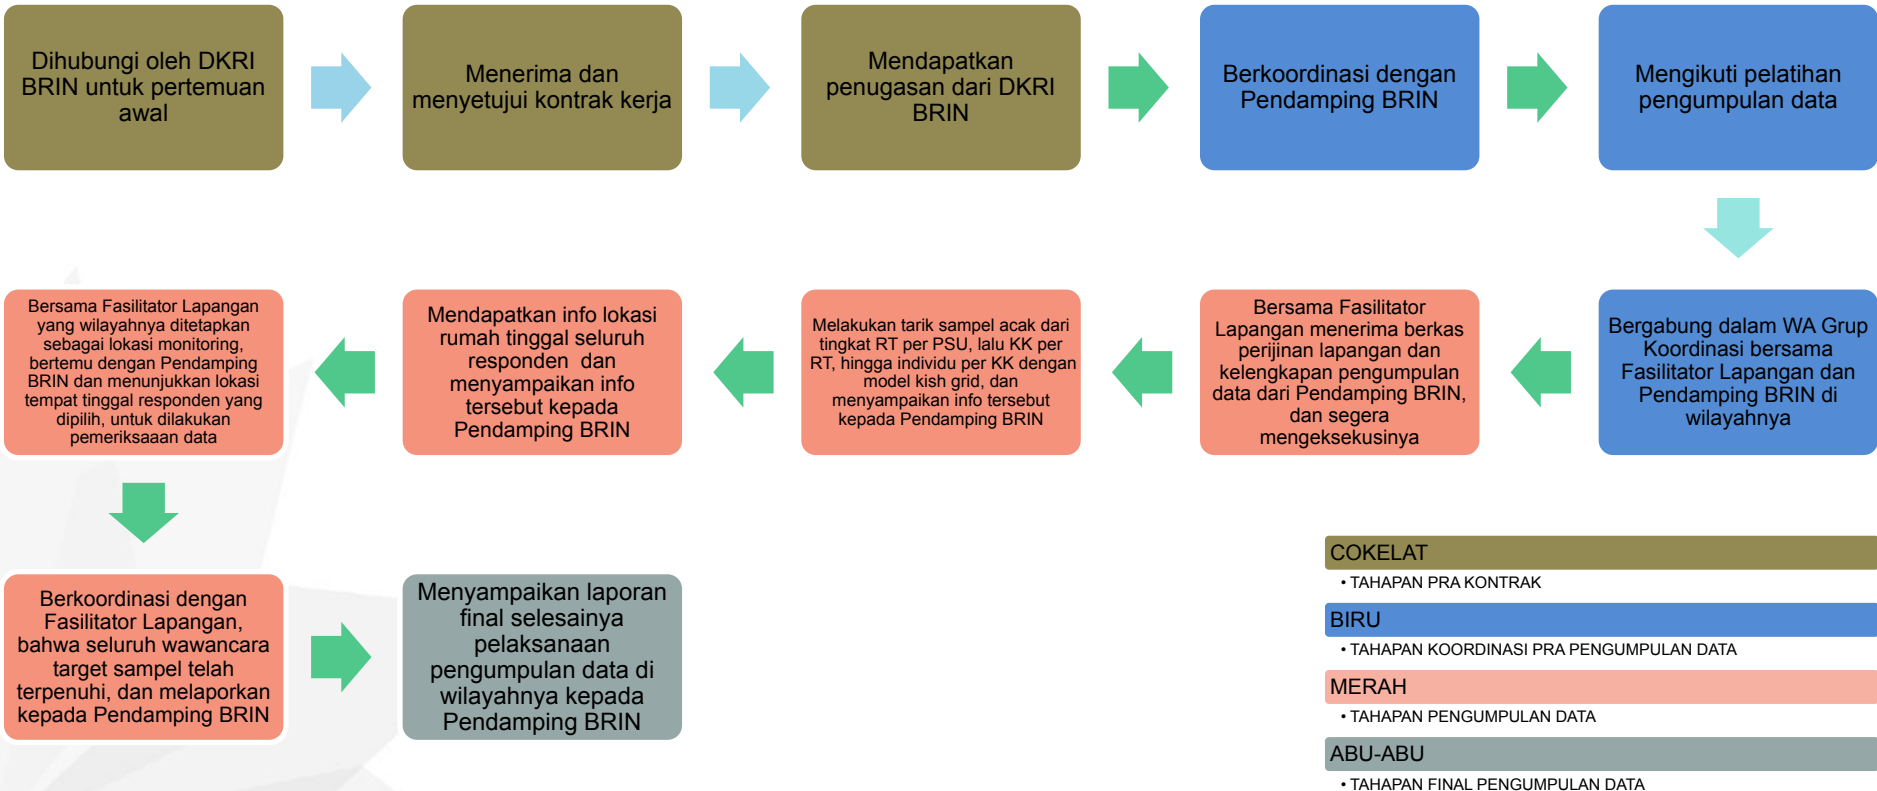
Dihubungi oleh DKRI BRIN untuk pertemuan awal

Menerima dan menyetujui kontrak kerja

Mendapatkan penugasan dari DKRI BRIN

Berkoordinasi dengan Pendamping BRIN

Mengikuti pelatihan pengumpulan data

Bergabung dalam WA Grup Koordinasi bersama Fasilitator Lapangan dan Pendamping BRIN di wilayahnya

Bersama Fasilitator Lapangan menerima berkas perijinan lapangan dan kelengkapan pengumpulan data dari Pendamping BRIN, dan segera mengeksekusinya

Melakukan tarik sampel acak dari tingkat RT per PSU, lalu KK per RT, hingga individu per KK dengan model kish grid, dan menyampaikan info tersebut kepada Pendamping BRIN

Mendapatkan info lokasi rumah tinggal seluruh responden dan menyampaikan info tersebut kepada Pendamping BRIN

Bersama Fasilitator Lapangan yang wilayahnya ditetapkan sebagai lokasi monitoring, bertemu dengan Pendamping BRIN dan menunjukkan lokasi tempat tinggal responden yang dipilih, untuk dilakukan pemeriksaaan data

Berkoordinasi dengan Fasilitator Lapangan, bahwa seluruh wawancara target sampel telah terpenuhi, dan melaporkan kepada Pendamping BRIN

Menyampaikan laporan final selesainya pelaksanaan pengumpulan data di wilayahnya kepada Pendamping BRIN

COKELAT
• TAHAPAN PRA KONTRAK
BIRU
• TAHAPAN KOORDINASI PRA PENGUMPULAN DATA
MERAH
• TAHAPAN PENGUMPULAN DATA
ABU-ABU
• TAHAPAN FINAL PENGUMPULAN DATA